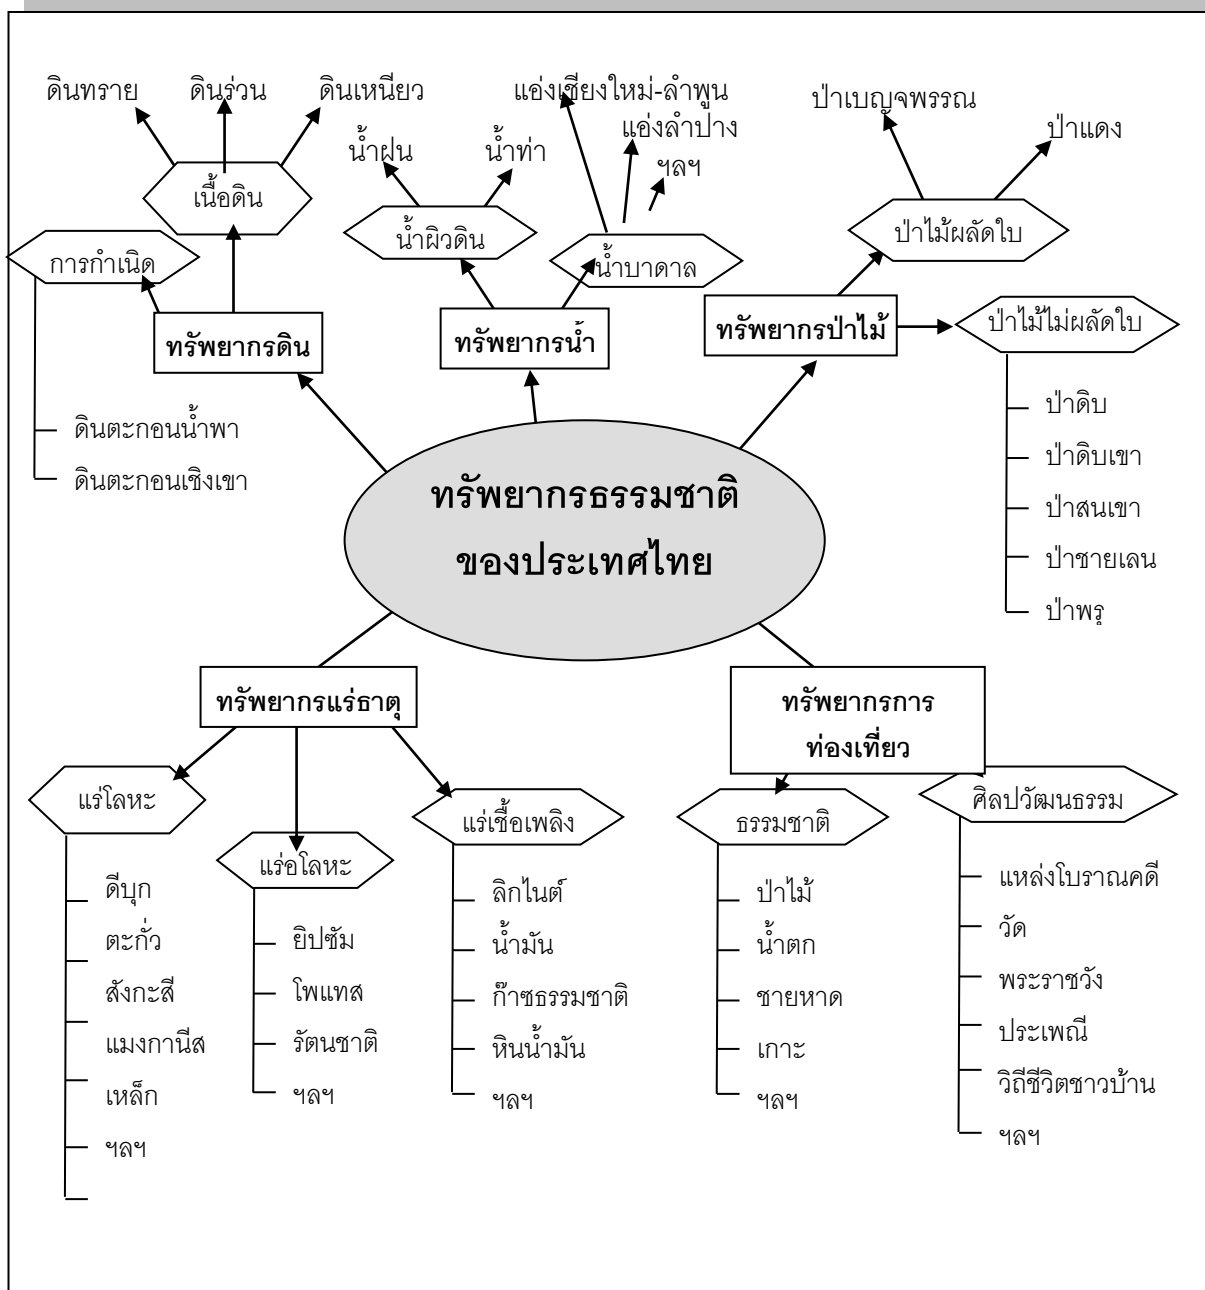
ดินทราย ดินร่วน ดินเหนียว

เนื้อดิน

การกำเนิด

ทรัพยากรดิน

ดินตะกอนน้ำพา

ดินตะกอนเชิงเขา

น้ำฝน น้ำท่า

น้ำผิวดิน

แอ่งเชียงใหม่-ลำพูน

แอ่งลำปาง

ฯลฯ

น้ำบาดาล

ทรัพยากรน้ำ

ป่าเบญจพรรณ

ป่าแดง

ป่าไม้ผลัดใบ

ทรัพยากรป่าไม้

ป่าไม้ไม่ผลัดใบ

ป่าดิบ

ป่าดิบเขา

ป่าสนเขา

ป่าชายเลน

ป่าพรุ

ทรัพยากรธรรมชาติของประเทศไทย

ทรัพยากรแร่ธาตุ

แร่โลหะ

ดีบุก

ตะกั่ว

สังกะสี

แมงกานีส

เหล็ก

ฯลฯ

แร่อโลหะ

ยิปซัม

โพแทส

รัตนชาติ

ฯลฯ

แร่เชื้อเพลิง

ลิกไนต์

น้ำมัน

ก๊าซธรรมชาติ

หินน้ำมัน

ฯลฯ

ทรัพยากรการท่องเที่ยว

ธรรมชาติ

ป่าไม้

น้ำตก

ชายหาด

เกาะ

ฯลฯ

ศิลปวัฒนธรรม

แหล่งโบราณคดี

วัด

พระราชวัง

ประเพณี

วิถีชีวิตชาวบ้าน

ฯลฯ